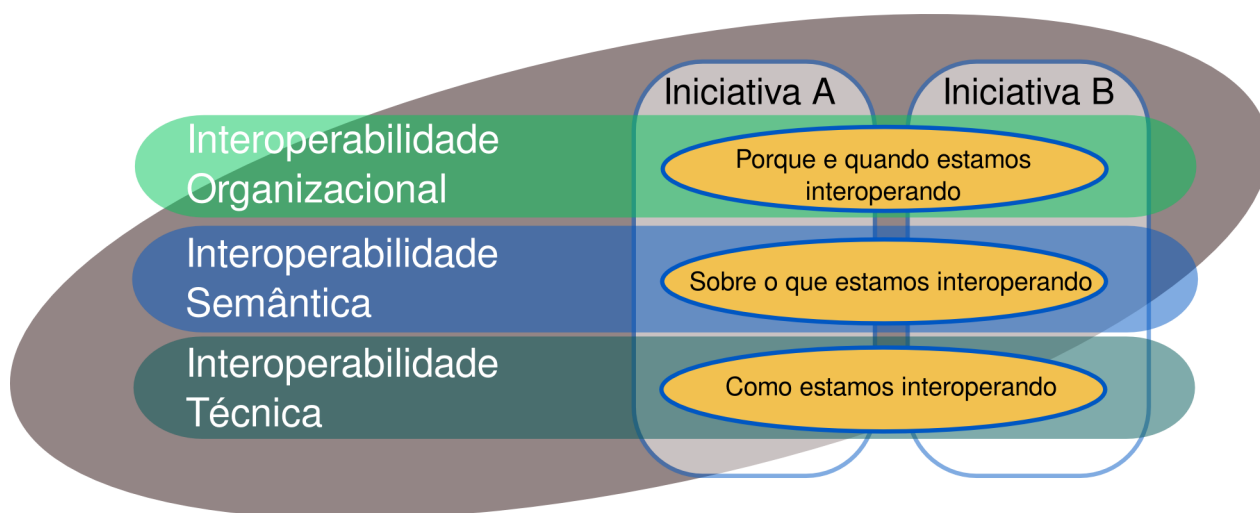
Iniciativa A

Iniciativa B

Interoperabilidade Organizacional

Porque e quando estamos interoperando

Interoperabilidade Semântica

Sobre o que estamos interoperando

Interoperabilidade Técnica

Como estamos interoperando